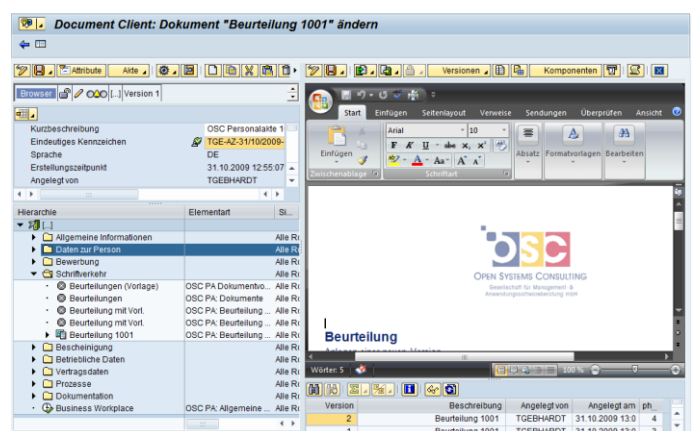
Document Client: Dokument "Beurteilung 1001" ändern

Attribute | Akte | Versionen | Komponenten

Browser | [...] | Version 1

| | |
|---|---|
| Kurzbeschreibung | OSC Personalakte 1 |
| Eindeutiges Kennzeichen | TGE-AZ-31/10/2009- |
| Sprache | DE |
| Erstellungszeitpunkt | 31.10.2009 12:55:07 |
| Angelegt von | TGEBHARDT |

| Hierarchie | Elementart | Si... |
|---|---|---|
| [...] | | |
| Allgemeine Informationen | | Alle R |
| Daten zur Person | | Alle R |
| Bewerbung | | Alle R |
| Schriftverkehr | | Alle R |
| Beurteilungen (Vorlage) | OSC PA Dokumentvo... | Alle R |
| Beurteilungen | OSC PA: Dokumente | Alle R |
| Beurteilung mit Vorl. | OSC PA: Beurteilung ... | Alle R |
| Beurteilung mit Vorl. | OSC PA: Beurteilung ... | Alle R |
| Beurteilung 1001 | OSC PA: Beurteilung ... | Alle R |
| Bescheinigung | | Alle R |
| Betriebliche Daten | | Alle R |
| Vertragsdaten | | Alle R |
| Prozesse | | Alle R |
| Dokumentation | | Alle R |
| Business Workplace | OSC PA: Allgemeine ... | Alle R |

Start | Einfügen | Seitenlayout | Verweise | Sendungen | Überprüfen | Ansicht

Einfügen | Arial | 10 | F K U abe $x_2$ $x^2$ | Absatz | Formatvorlagen | Bearbeiten

Zwischenablage | Schriftart

OSC
OPEN SYSTEMS CONSULTING
Gesellschaft für Management- & Anwendungssoftwareberatung mbH

Beurteilung

Wörter: 5 | 100 %

| Version | Beschreibung | Angelegt von | Angelegt am | ph |
|---|---|---|---|---|
| 2 | Beurteilung 1001 | TGEBHARDT | 31.10.2009 13:0 | 4 |
| 1 | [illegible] | TGEBHARDT | 31.10.2009 13:0 | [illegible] |